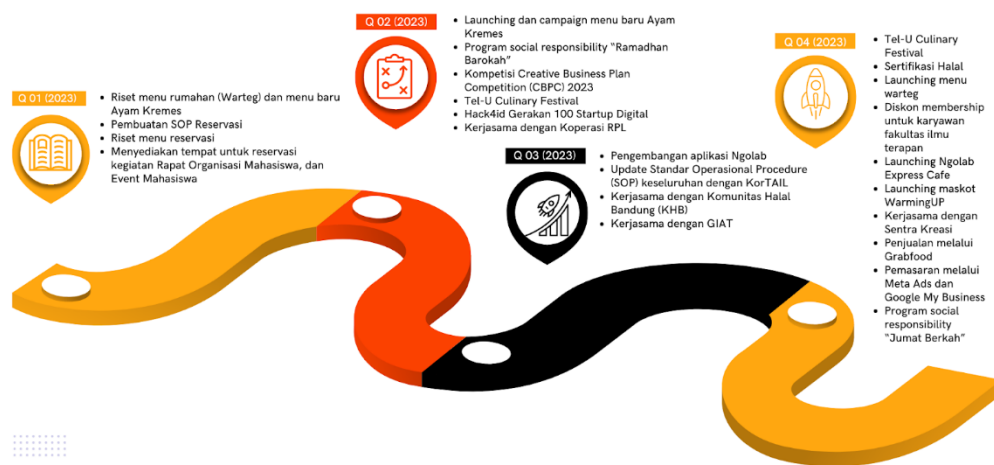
Q 01 (2023)

- Riset menu rumahan (Warteg) dan menu baru Ayam Kremes
- Pembuatan SOP Reservasi
- Riset menu reservasi
- Menyediakan tempat untuk reservasi kegiatan Rapat Organisasi Mahasiswa, dan Event Mahasiswa

Q 02 (2023)

- Launching dan campaign menu baru Ayam Kremes
- Program social responsibility "Ramadhan Barokah"
- Kompetisi Creative Business Plan Competition (CBPC) 2023
- Tel-U Culinary Festival
- Hack4id Gerakan 100 Startup Digital
- Kerjasama dengan Koperasi RPL

Q 03 (2023)

- Pengembangan aplikasi Ngolab
- Update Standar Operasional Procedure (SOP) keseluruhan dengan KorTAIL
- Kerjasama dengan Komunitas Halal Bandung (KHB)
- Kerjasama dengan GIAT

Q 04 (2023)

- Tel-U Culinary Festival
- Sertifikasi Halal
- Launching menu warteg
- Diskon membership untuk karyawan fakultas ilmu terapan
- Launching Ngolab Express Cafe
- Launching maskot WarmingUP
- Kerjasama dengan Sentra Kreasi
- Penjualan melalui Grabfood
- Pemasaran melalui Meta Ads dan Google My Business
- Program social responsibility "Jumat Berkah"